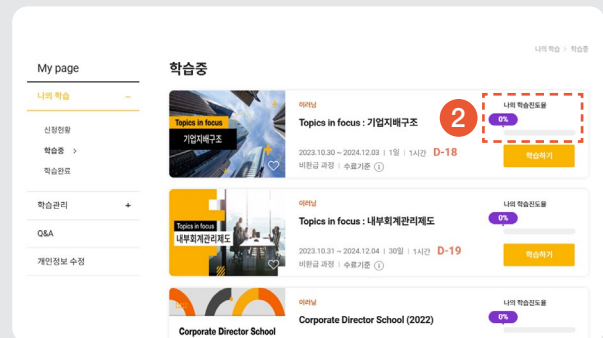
나의 학습 > 학습중

My page

나의 학습 −

신청현황

학습중 >

학습완료

학습관리 +

Q&A

개인정보 수정

학습중

Topics in focus
기업지배구조

이러닝

Topics in focus : 기업지배구조

2023.10.30 ~ 2024.12.03 | 1일 | 1시간 D-18

비환급 과정 | 수료기준 i

2

나의 학습진도율

0%

학습하기

Topics in focus
내부회계관리제도

이러닝

Topics in focus : 내부회계관리제도

2023.10.31 ~ 2024.12.04 | 30일 | 1시간 D-19

비환급 과정 | 수료기준 i

나의 학습진도율

0%

학습하기

Corporate Director School

이러닝

Corporate Director School (2022)

나의 학습진도율

0%